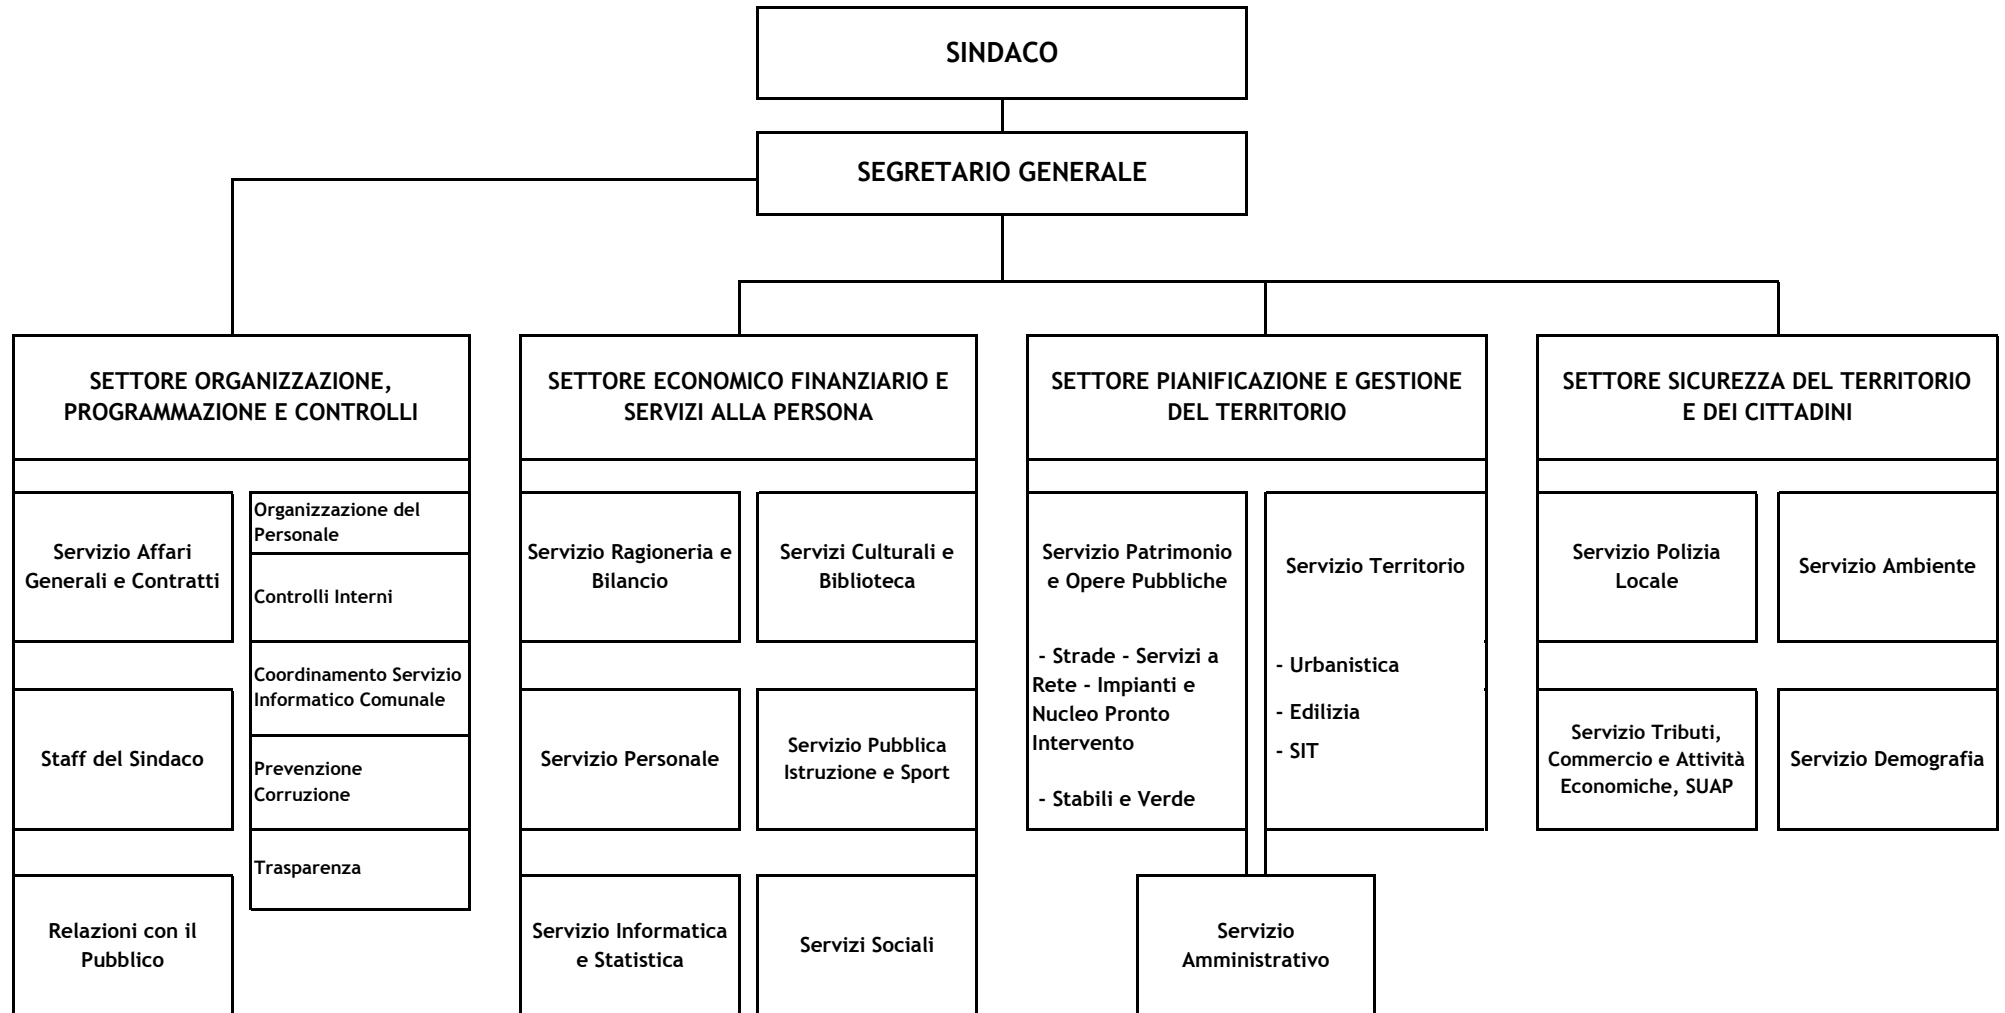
SINDACO

SEGRETARIO GENERALE

SETTORE ORGANIZZAZIONE, PROGRAMMAZIONE E CONTROLLI

Servizio Affari Generali e Contratti

Staff del Sindaco

Relazioni con il Pubblico

Organizzazione del Personale

Controlli Interni

Coordinamento Servizio Informatico Comunale

Prevenzione Corruzione

Trasparenza

SETTORE ECONOMICO FINANZIARIO E SERVIZI ALLA PERSONA

Servizio Ragioneria e Bilancio

Servizi Culturali e Biblioteca

Servizio Personale

Servizio Pubblica Istruzione e Sport

Servizio Informatica e Statistica

Servizi Sociali

SETTORE PIANIFICAZIONE E GESTIONE DEL TERRITORIO

Servizio Patrimonio e Opere Pubbliche

- Strade - Servizi a Rete - Impianti e Nucleo Pronto Intervento

- Stabili e Verde

Servizio Territorio

- Urbanistica

- Edilizia

- SIT

Servizio Amministrativo

SETTORE SICUREZZA DEL TERRITORIO E DEI CITTADINI

Servizio Polizia Locale

Servizio Ambiente

Servizio Tributi, Commercio e Attività Economiche, SUAP

Servizio Demografia